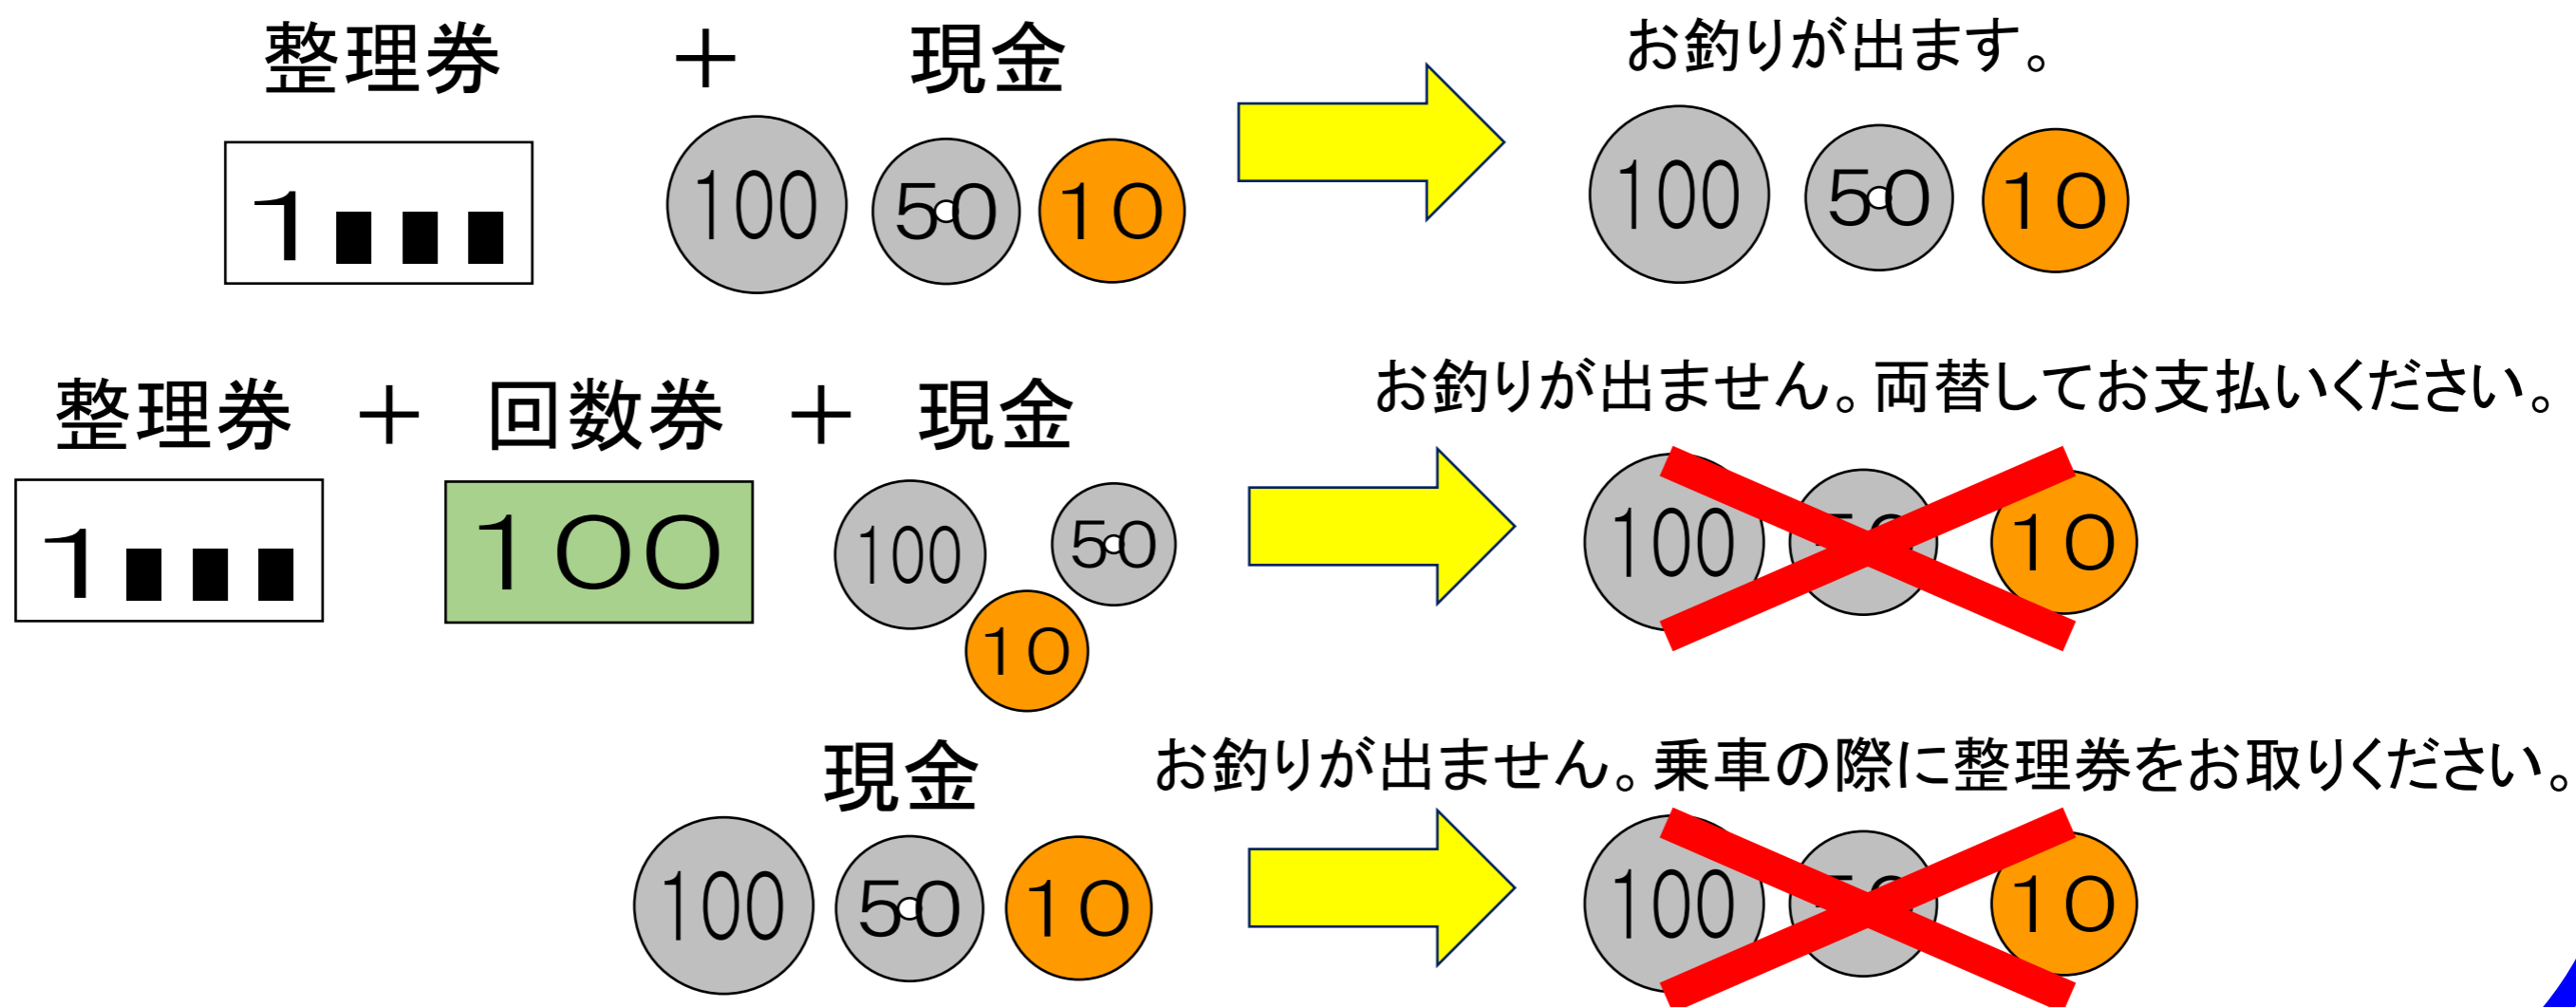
整理券 ＋ 現金

1■■■

100 50 10

お釣りが出ます。

100 50 10

整理券 ＋ 回数券 ＋ 現金

1■■■

100

100 50 10

お釣りが出ません。両替してお支払いください。

100 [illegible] 10

現金

100 50 10

お釣りが出ません。乗車の際に整理券をお取りください。

100 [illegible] 10